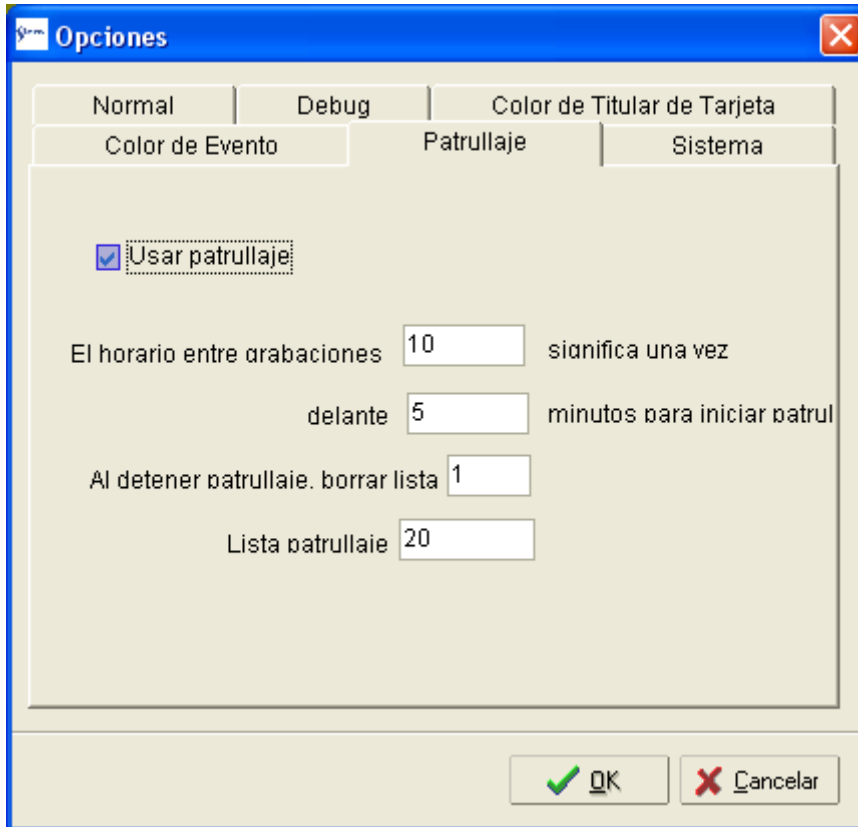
Opciones

Normal | Debug | Color de Titular de Tarjeta
Color de Evento | Patrullaje | Sistema

Usar patrullaje

El horario entre grabaciones 10 significa una vez

delante 5 minutos para iniciar patrul

Al detener patrullaje, borrar lista 1

Lista patrullaje 20

OK

Cancelar